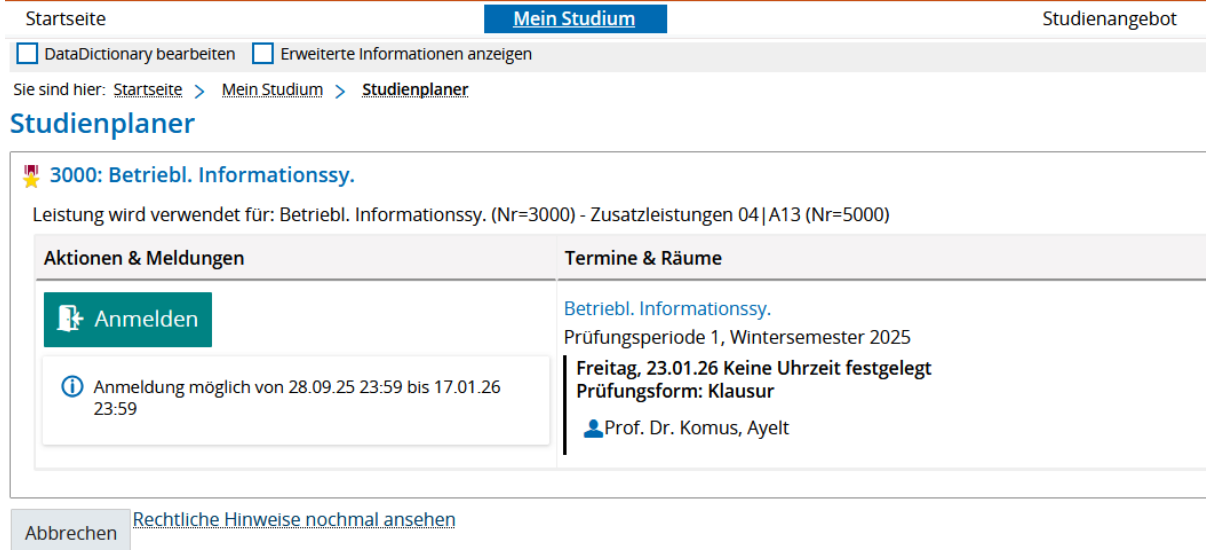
Startseite Mein Studium Studienangebot

DataDictionary bearbeiten Erweiterte Informationen anzeigen

Sie sind hier: Startseite > Mein Studium > Studienplaner

Studienplaner

3000: Betriebl. Informationssy.

Leistung wird verwendet für: Betriebl. Informationssy. (Nr=3000) - Zusatzleistungen 04|A13 (Nr=5000)

| Aktionen & Meldungen | Termine & Räume |
|---|---|
| Anmelden<br>Anmeldung möglich von 28.09.25 23:59 bis 17.01.26 23:59 | Betriebl. Informationssy.<br>Prüfungsperiode 1, Wintersemester 2025<br>Freitag, 23.01.26 Keine Uhrzeit festgelegt<br>Prüfungsform: Klausur<br>Prof. Dr. Komus, Ayelt |

Abbrechen Rechtliche Hinweise nochmal ansehen